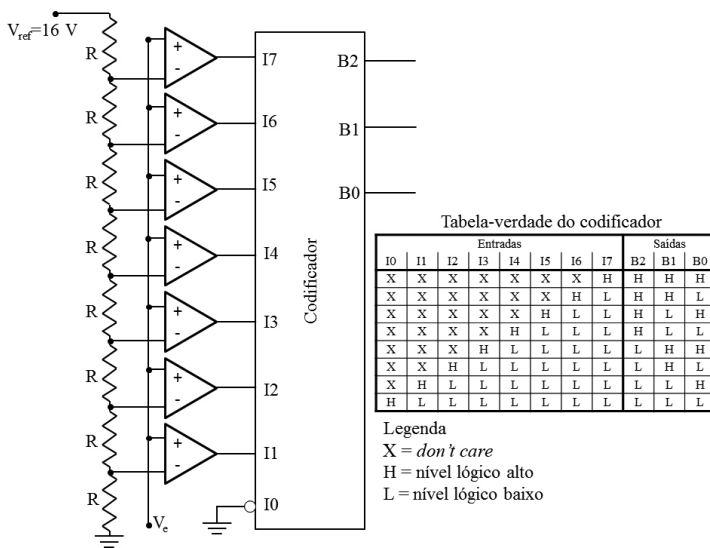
$V_{ref}$=16 V

R
R
R
R
R
R
R
R

+
-
+
-
+
-
+
-
+
-
+
-
+
-

$V_e$

I7
I6
I5
I4
I3
I2
I1
I0

Codificador

B2
B1
B0

Tabela-verdade do codificador

| Entradas | | | | | | | | Saídas | | |
|---|---|---|---|---|---|---|---|---|---|---|
| I0 | I1 | I2 | I3 | I4 | I5 | I6 | I7 | B2 | B1 | B0 |
| X | X | X | X | X | X | X | H | H | H | H |
| X | X | X | X | X | X | H | L | H | H | L |
| X | X | X | X | X | H | L | L | H | L | H |
| X | X | X | X | H | L | L | L | H | L | L |
| X | X | X | H | L | L | L | L | L | H | H |
| X | X | H | L | L | L | L | L | L | H | L |
| X | H | L | L | L | L | L | L | L | L | H |
| H | L | L | L | L | L | L | L | L | L | L |

Legenda
X = *don't care*
H = nível lógico alto
L = nível lógico baixo